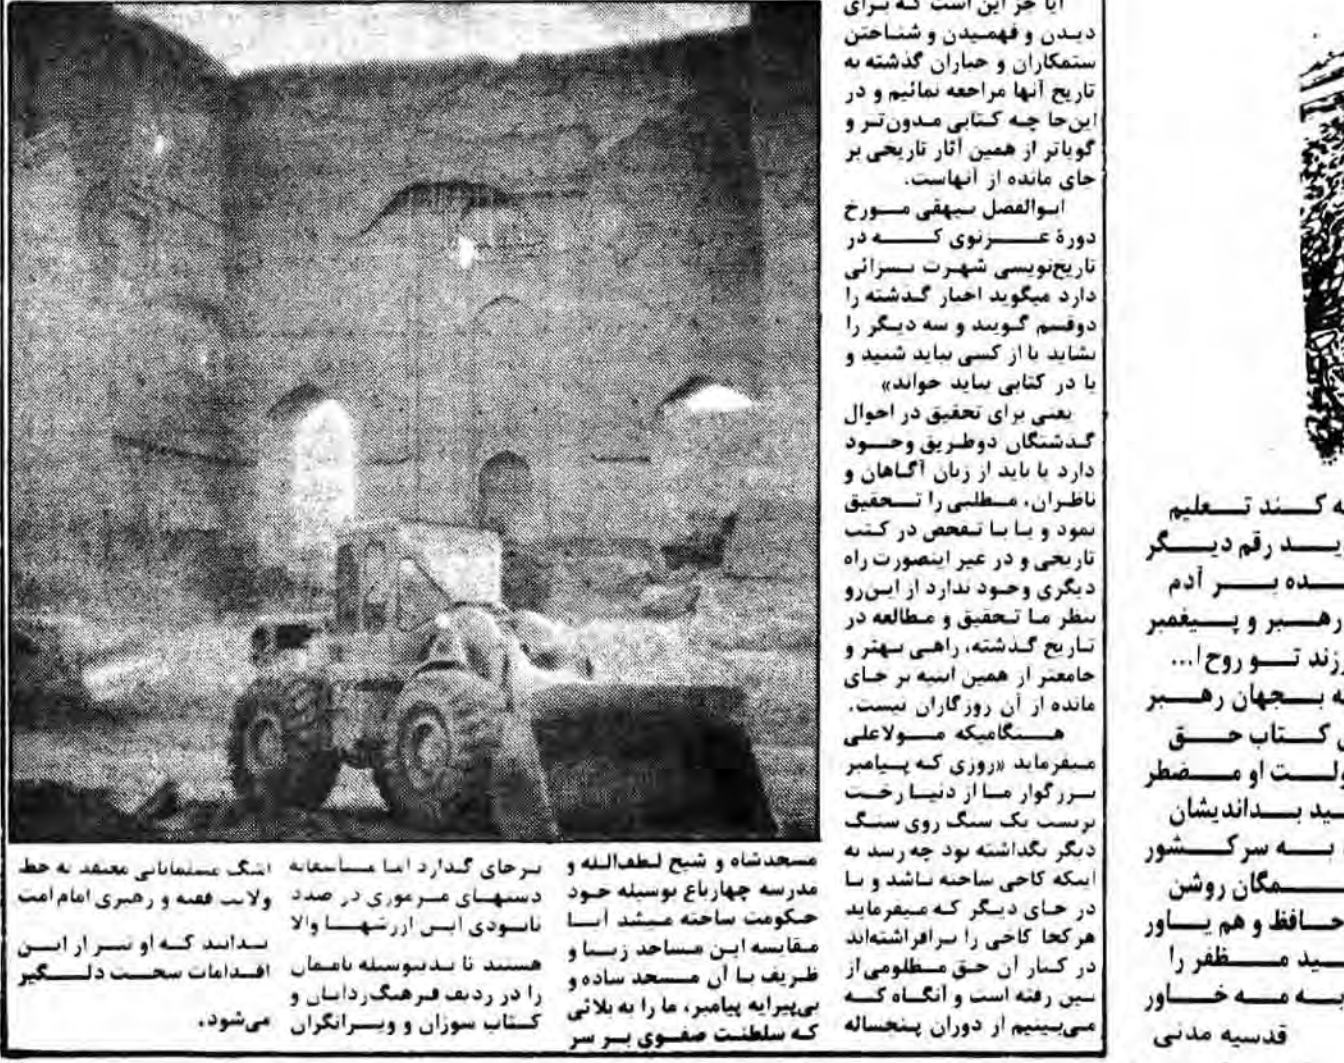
آیا جز این است که برای دیدن و فهمیدن و شناختن ستمکاران و جباران گذشته به تاریخ آنها مراجعه نمائیم و در اینجا چه کتابی مدون‌تر و گویاتر از همین آثار تاریخی بر جای مانده از آنهاست.

ابوالفضل بیهقی مورخ دورهٔ غزنوی که در تاریخ‌نویسی شهرت بسزائی دارد میگوید اخبار گذشته را دوقسم گویند و سه دیگر را نشاید یا از کسی باید شنید و یا در کتابی باید خواند»

یعنی برای تحقیق در احوال گذشتگان دوطریق وجود دارد یا باید از زبان آگاهان و ناظران، مطلبی را تحقیق نمود و یا با تفحص در کتب تاریخی و در غیر اینصورت راه دیگری وجود ندارد از اینرو نظر ما تحقیق و مطالعه در تاریخ گذشته، راهی بهتر و جامعتر از همین ابنیه بر جای مانده از آن روزگاران نیست.

هنگامیکه مولاعلی میفرماید «روزی که پیامبر بزرگوار ما از دنیا رخت بربست یک سنگ روی سنگ دیگر نگذاشته بود چه رسد به اینکه کاخی ساخته باشد و یا در جای دیگر که میفرماید هرکجا کاخی را برافراشته‌اند در کنار آن حق مظلومی از بین رفته است و آنگاه که می‌بینیم از دوران پنجساله

مسجدشاه و شیخ لطف‌الله و مدرسه چهارباغ بوسیله خود حکومت ساخته میشد اما مقایسه این مساجد زیبا و ظریف با آن مسجد ساده و بی‌پیرایه پیامبر، ما را به بلائی که سلطنت صفوی بر سر

بر جای گذارد اما متاسفانه دستهای مرموزی در صدد نابودی این ارزشها والا هستند تا بدینوسیله نامهان را در ردیف فرهنگ‌زدایان و کتاب سوزان و ویرانگران

اشک مسلمانانی معتقد به خط ولایت فقیه و رهبری امام امت

ندانند که او نیز از این اقدامات سخت دلگیر می‌شود.

ه کند تعلیم
ید رقم دیگر
ده بر آدم
رهبر و پیغمبر
زند تو روح‌ا...
ه بجهان رهبر
کتاب حق
لت او مضطر
ید بداندیشان
به سرکشور
مگان روشن
حافظ و هم یاور
ید مظفر را
به مه خاور
قدسیه مدنی